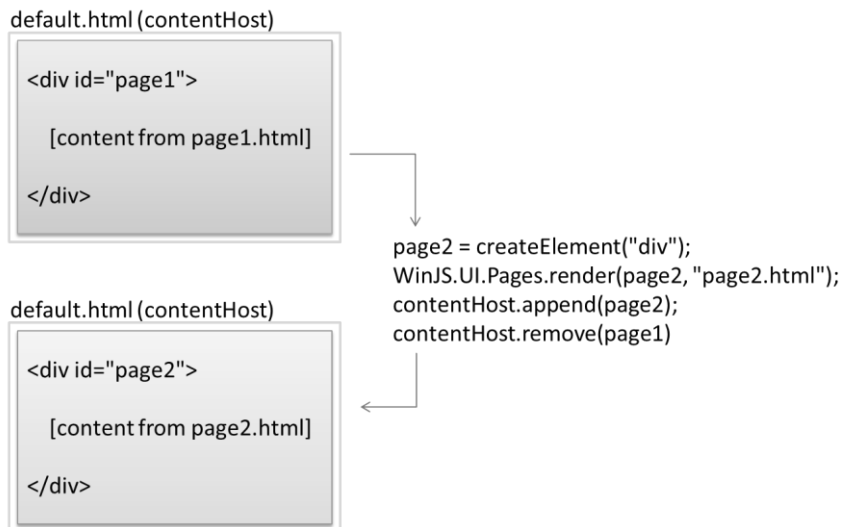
default.html (contentHost)

<div id="page1">

[content from page1.html]

</div>

page2 = createElement("div");
WinJS.UI.Pages.render(page2, "page2.html");
contentHost.append(page2);
contentHost.remove(page1)

default.html (contentHost)

<div id="page2">

[content from page2.html]

</div>